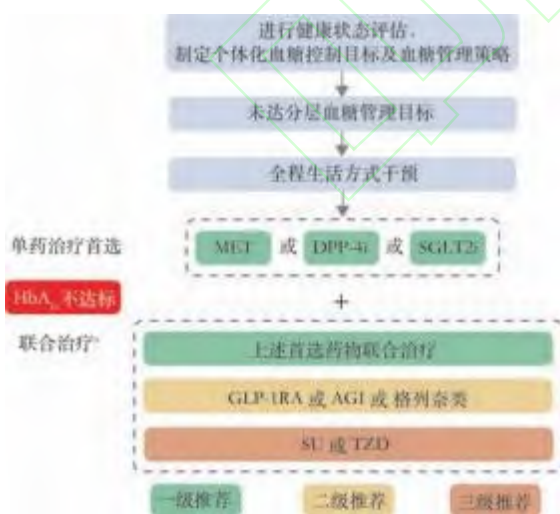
进行健康状态评估，
制定个体化血糖控制目标及血糖管理策略

未达分层血糖管理目标

全程生活方式干预

单药治疗首选

MET 或 DPP-4i 或 SGLT2i

HbA1c 不达标

+

联合治疗$^a$

上述首选药物联合治疗

GLP-1RA 或 AGI 或 格列奈类

SU 或 TZD

一级推荐

二级推荐

三级推荐